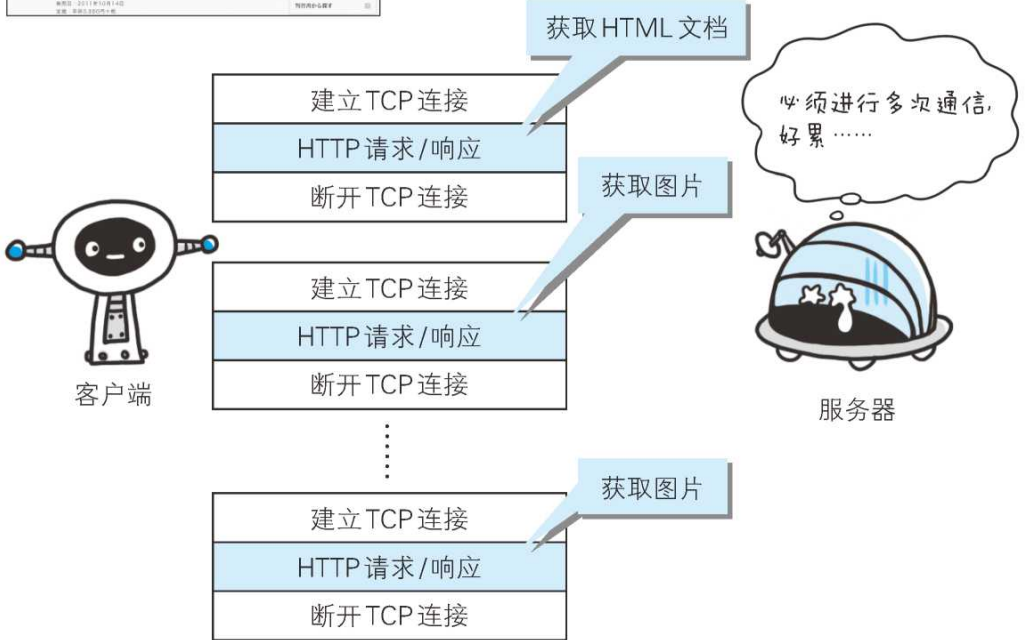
発売日：2011年10月14日
定価：本体3,350円＋税

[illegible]

获取HTML文档

建立TCP连接
HTTP请求/响应
断开TCP连接

必须进行多次通信，好累……

获取图片

建立TCP连接
HTTP请求/响应
断开TCP连接

客户端

服务器

获取图片

建立TCP连接
HTTP请求/响应
断开TCP连接